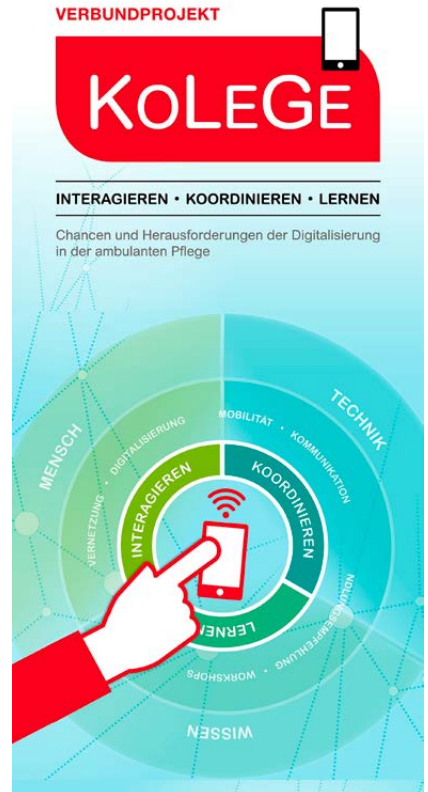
VERBUNDPROJEKT

KoLeGe

INTERAGIEREN • KOORDINIEREN • LERNEN

Chancen und Herausforderungen der Digitalisierung in der ambulanten Pflege

MENSCH

TECHNIK

WISSEN

DIGITALISIERUNG

VERNETZUNG

MOBILITÄT

KOMMUNIKATION

HANDLUNGSEMPFEHLUNG

WORKSHOPS

INTERAGIEREN

KOORDINIEREN

LERNEN